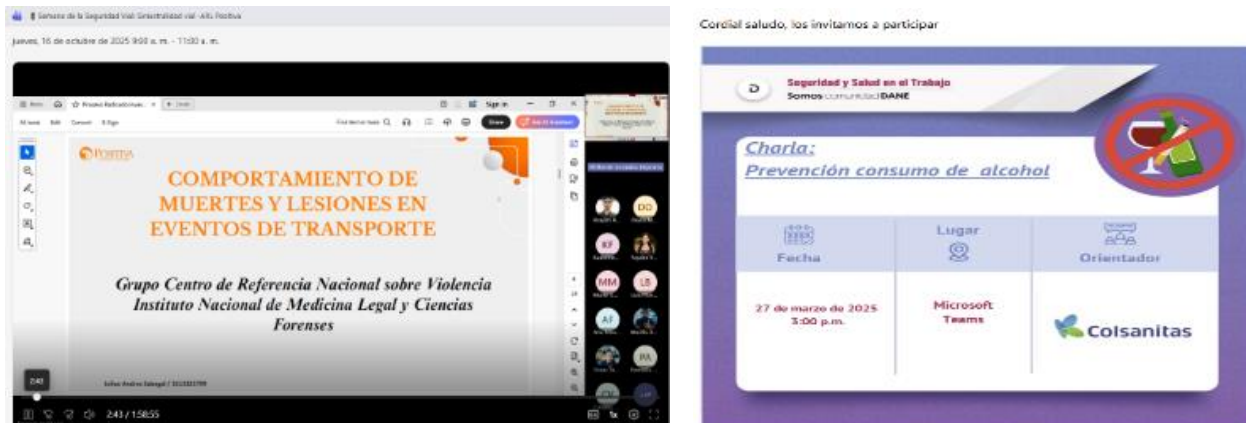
Semana de la Seguridad Vial: Generalidad vial - ARL Positiva

jueves, 16 de octubre de 2025 9:00 a. m. - 11:00 a. m.

POSITIVA

COMPORTAMIENTO DE MUERTES Y LESIONES EN EVENTOS DE TRANSPORTE

Grupo Centro de Referencia Nacional sobre Violencia
Instituto Nacional de Medicina Legal y Ciencias Forenses

DD KF MM LB AF PA

2:43 / 1:58:55

Cordial saludo, los invitamos a participar

Seguridad y Salud en el Trabajo
Somos comunidad DANE

Charla:
Prevención consumo de alcohol

| Fecha | Lugar | Orientador |
|---|---|---|
| 27 de marzo de 2025 3:00 p.m. | Microsoft Teams | Colsanitas |